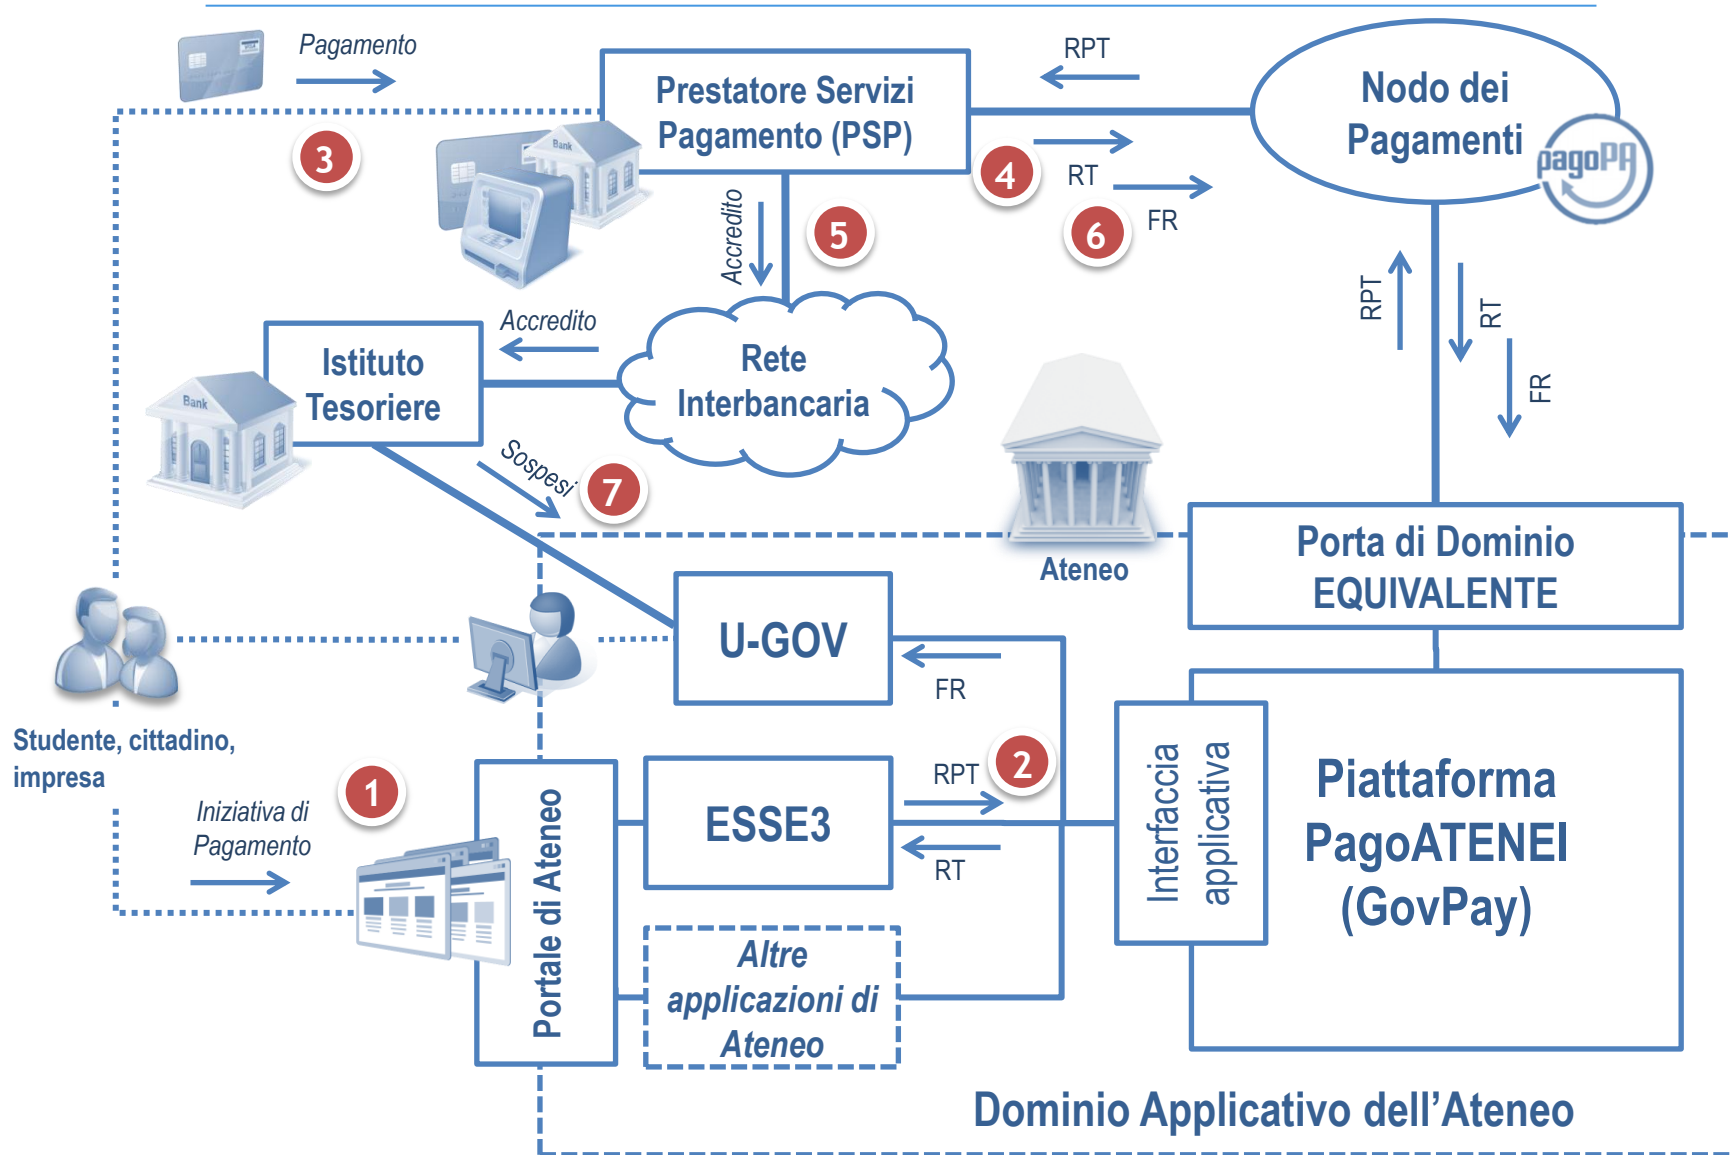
Pagamento

3

Prestatore Servizi Pagamento (PSP)

RPT

Nodo dei Pagamenti

pagoPA

4

RT

6

FR

Accredito

5

Bank

Bank

Accredito

Istituto Tesoriere

Rete Interbancaria

RPT

RT

FR

Sospesi

7

Ateneo

Porta di Dominio EQUIVALENTE

U-GOV

FR

Studente, cittadino, impresa

1

Iniziativa di Pagamento

Portale di Ateneo

ESSE3

RPT

2

RT

Interfaccia applicativa

Piattaforma PagoATENEI (GovPay)

Altre applicazioni di Ateneo

Dominio Applicativo dell’Ateneo